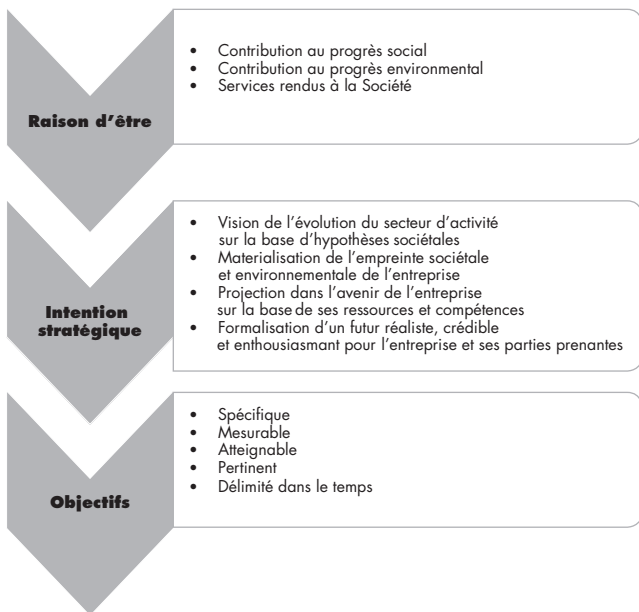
Raison d'être

- Contribution au progrès social
- Contribution au progrès environmental
- Services rendus à la Société

Intention stratégique

- Vision de l'évolution du secteur d'activité sur la base d'hypothèses sociétales
- Materialisation de l'empreinte sociétale et environnementale de l'entreprise
- Projection dans l'avenir de l'entreprise sur la base de ses ressources et compétences
- Formalisation d'un futur réaliste, crédible et enthousiasmant pour l'entreprise et ses parties prenantes

Objectifs

- Spécifique
- Mesurable
- Atteignable
- Pertinent
- Délimité dans le temps